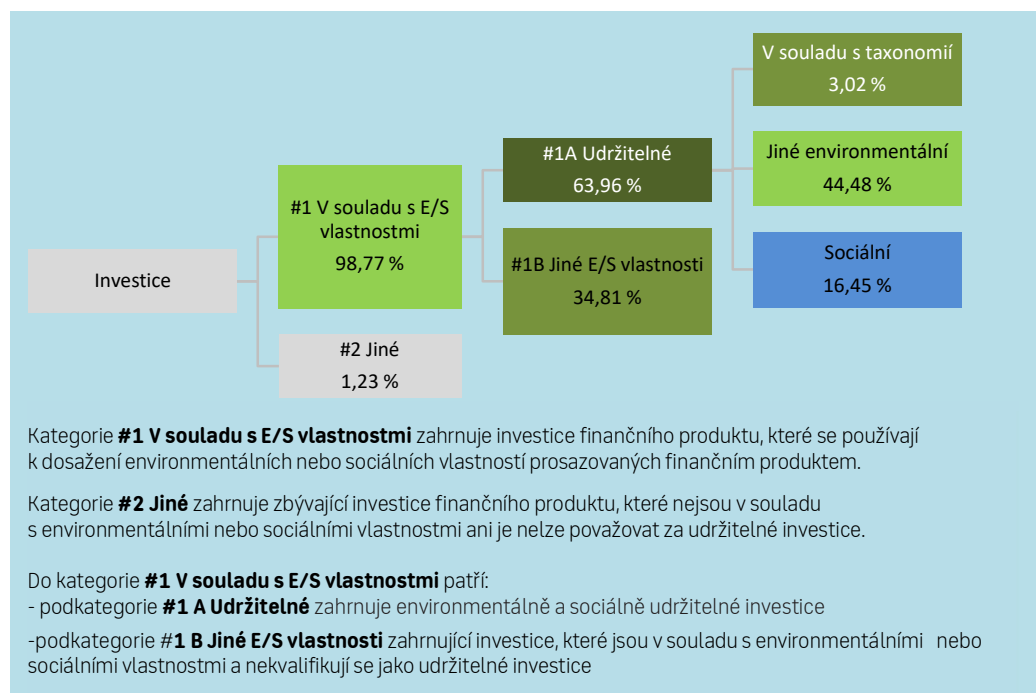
Investice

#1 V souladu s E/S vlastnostmi
98,77 %

#2 Jiné
1,23 %

#1A Udržitelné
63,96 %

#1B Jiné E/S vlastnosti
34,81 %

V souladu s taxonomií
3,02 %

Jiné environmentální
44,48 %

Sociální
16,45 %

Kategorie **#1 V souladu s E/S vlastnostmi** zahrnuje investice finančního produktu, které se používají k dosažení environmentálních nebo sociálních vlastností prosazovaných finančním produktem.

Kategorie **#2 Jiné** zahrnuje zbývající investice finančního produktu, které nejsou v souladu s environmentálními nebo sociálními vlastnostmi ani je nelze považovat za udržitelné investice.

Do kategorie **#1 V souladu s E/S vlastnostmi** patří:
- podkategorie **#1 A Udržitelné** zahrnuje environmentálně a sociálně udržitelné investice
-podkategorie #**1 B Jiné E/S vlastnosti** zahrnující investice, které jsou v souladu s environmentálními nebo sociálními vlastnostmi a nekvalifikují se jako udržitelné investice